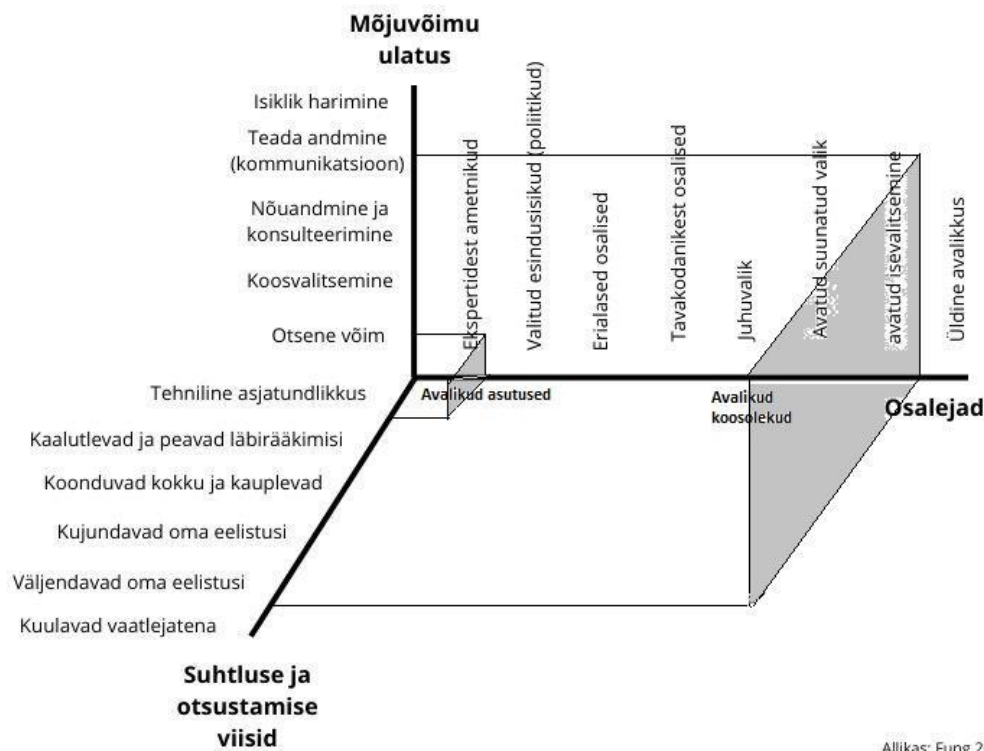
Mõjuvõimu ulatus

Isiklik harimine

Teada andmine (kommunikatsioon)

Nõuandmine ja konsulteerimine

Koosvalitsemine

Otsene võim

Ekspertidest ametnikud

Valitud esindusisikud (poliitikud)

Erialased osalised

Tavakodanikest osalised

Juhuvalik

Avatud suunatud valik

avatud isevalitsemine

Üldine avalikkus

Tehniline asjatundlikkus

Avalikud asutused

Avalikud koosolekud

Osalejad

Kaalutlevad ja peavad läbirääkimisi

Koonduvad kokku ja kauplevad

Kujundavad oma eelistusi

Väljendavad oma eelistusi

Kuulavad vaatlejatena

Suhtluse ja otsustamise viisid

Allikas: Fung 2